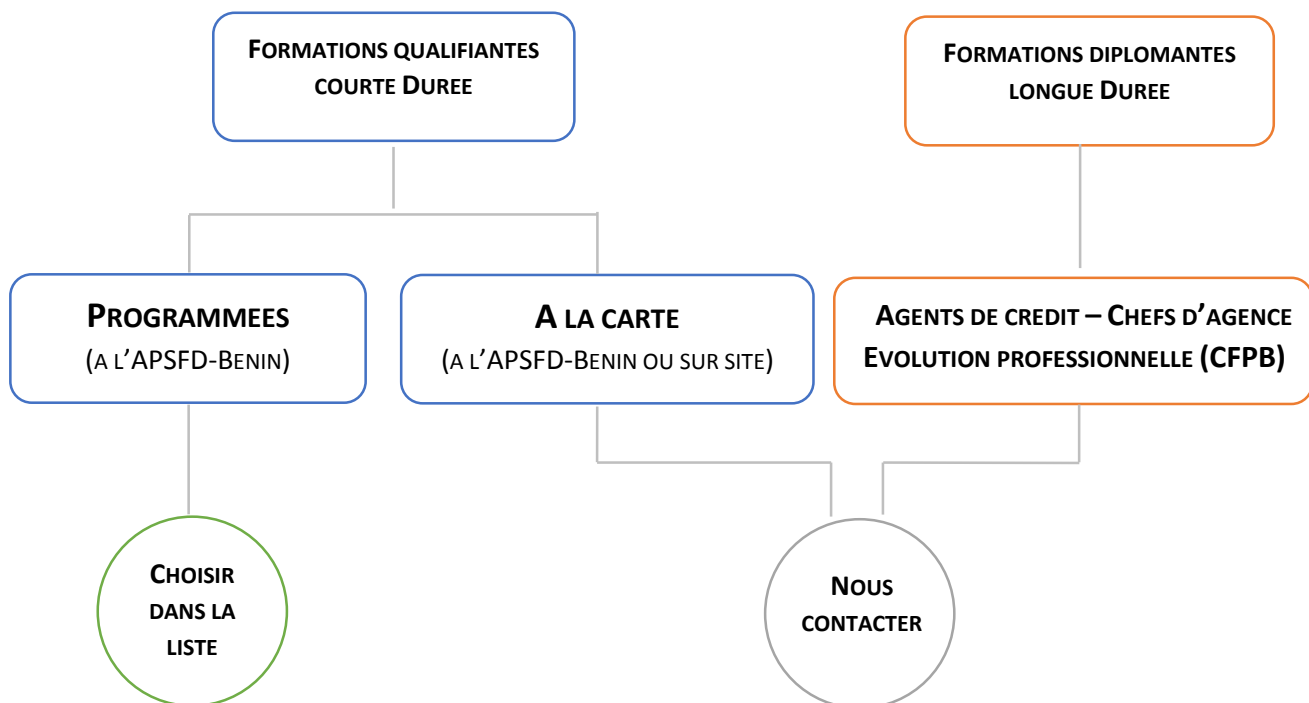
FORMATIONS QUALIFIANTES COURTE DUREE

FORMATIONS DIPLOMANTES LONGUE DUREE

PROGRAMMEES
(A L'APSFD-BENIN)

A LA CARTE
(A L'APSFD-BENIN OU SUR SITE)

AGENTS DE CREDIT – CHEFS D'AGENCE
EVOLUTION PROFESSIONNELLE (CFPB)

CHOISIR DANS LA LISTE

NOUS CONTACTER